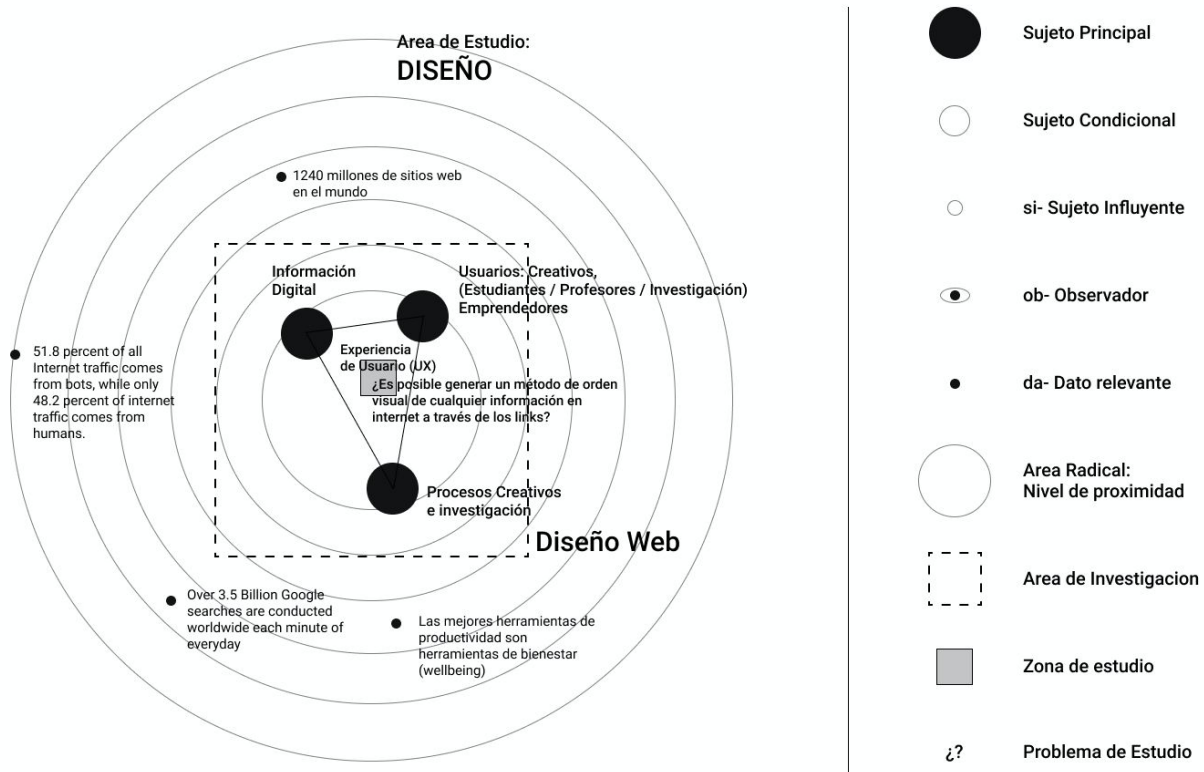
Area de Estudio:
DISEÑO

1240 millones de sitios web en el mundo

Información Digital

Usuarios: Creativos, (Estudiantes / Profesores / Investigación) Emprendedores

51.8 percent of all Internet traffic comes from bots, while only 48.2 percent of internet traffic comes from humans.

Experiencia de Usuario (UX)

¿Es posible generar un método de orden visual de cualquier información en internet a través de los links?

Procesos Creativos e investigación

Diseño Web

Over 3.5 Billion Google searches are conducted worldwide each minute of everyday

Las mejores herramientas de productividad son herramientas de bienestar (wellbeing)

Sujeto Principal

Sujeto Condicional

si- Sujeto Influyente

ob- Observador

da- Dato relevante

Area Radical: Nivel de proximidad

Area de Investigacion

Zona de estudio

¿? Problema de Estudio